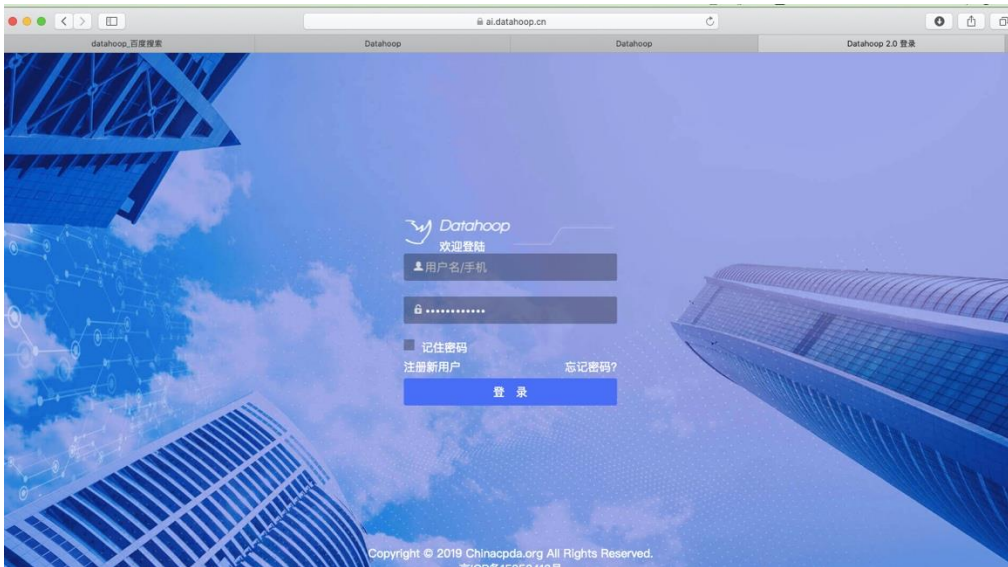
ai.datahoop.cn

datahoop_百度搜索

Datahoop

Datahoop

Datahoop 2.0 登录

Datahoop
欢迎登陆

用户名/手机

••••••••••••

记住密码

注册新用户

忘记密码?

登 录

Copyright © 2019 Chinacpda.org All Rights Reserved.
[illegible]